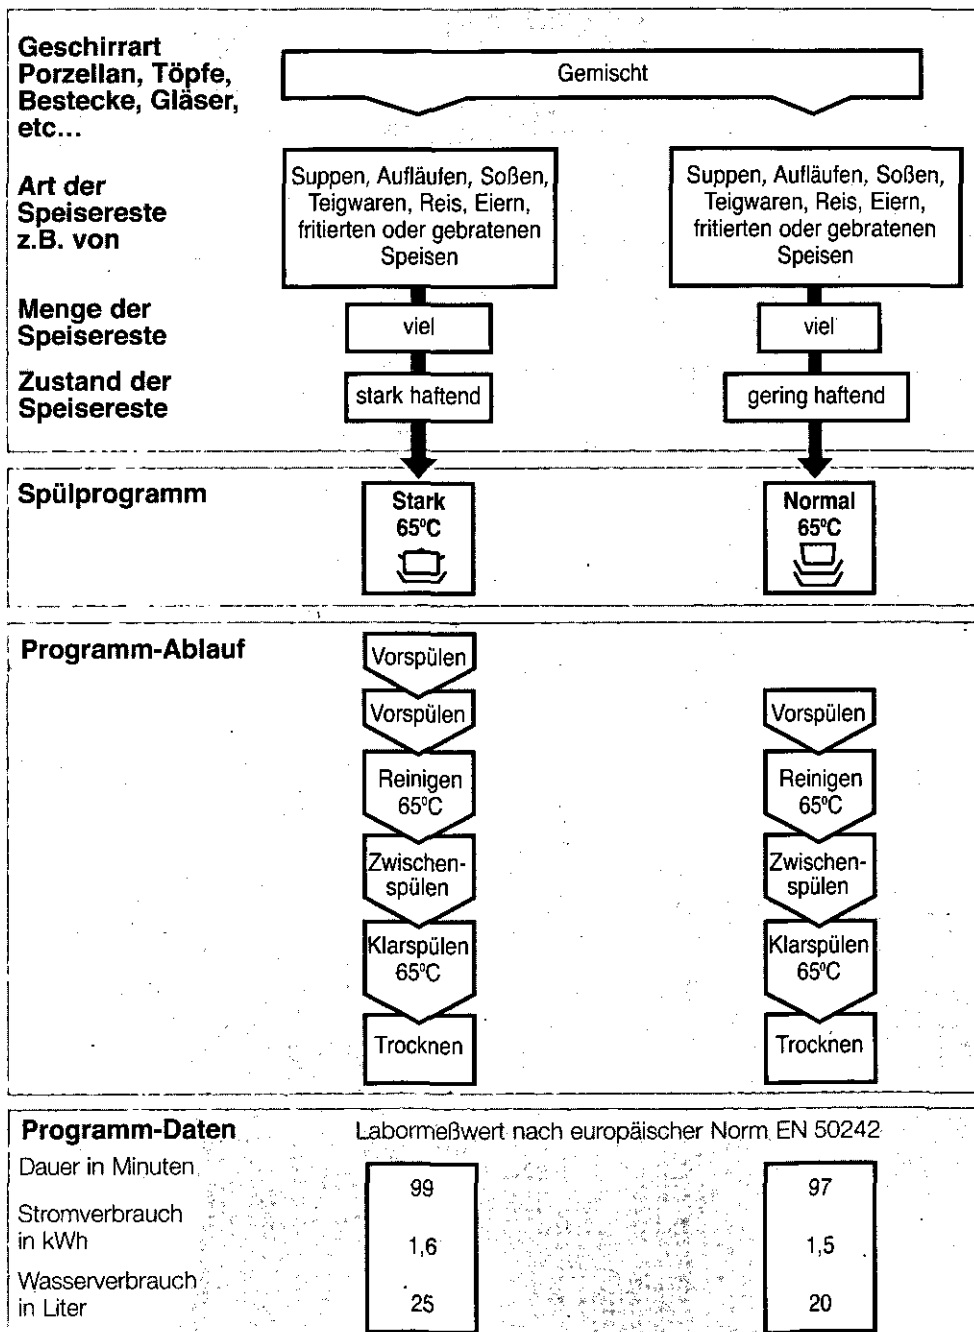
Geschirrart Porzellan, Töpfe, Bestecke, Gläser, etc...

Gemischt

Art der Speisereste z.B. von

Suppen, Aufläufen, Soßen, Teigwaren, Reis, Eiern, fritierten oder gebratenen Speisen

Suppen, Aufläufen, Soßen, Teigwaren, Reis, Eiern, fritierten oder gebratenen Speisen

Menge der Speisereste

viel

viel

Zustand der Speisereste

stark haftend

gering haftend

Spülprogramm

Stark 65°C

Normal 65°C

Programm-Ablauf

Vorspülen
Vorspülen
Reinigen 65°C
Zwischenspülen
Klarspülen 65°C
Trocknen

Vorspülen
Reinigen 65°C
Zwischenspülen
Klarspülen 65°C
Trocknen

Programm-Daten

Labormeßwert nach europäischer Norm EN 50242

| | | |
|---|---|---|
| Dauer in Minuten | 99 | 97 |
| Stromverbrauch in kWh | 1,6 | 1,5 |
| Wasserverbrauch in Liter | 25 | 20 |